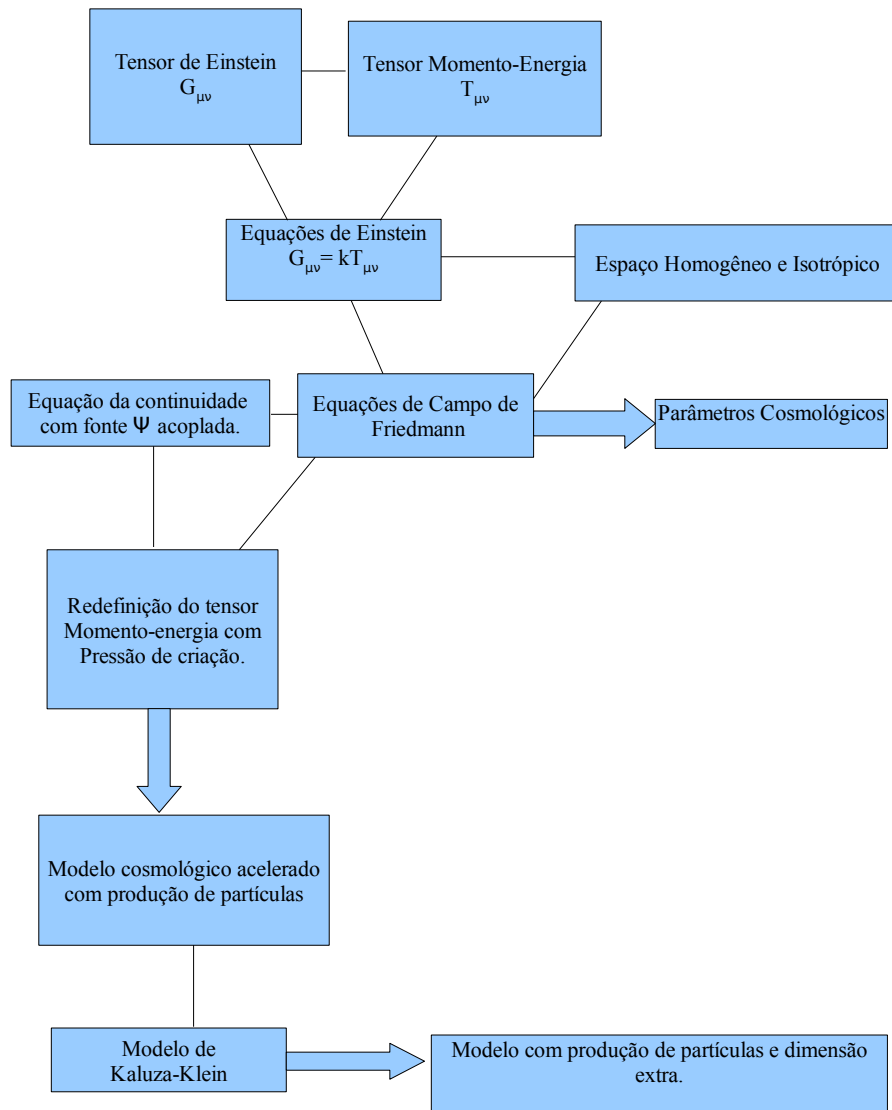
Tensor de Einstein
$G_{\mu\nu}$

Tensor Momento-Energia
$T_{\mu\nu}$

Equações de Einstein
$G_{\mu\nu} = kT_{\mu\nu}$

Espaço Homogêneo e Isotrópico

Equação da continuidade com fonte $\Psi$ acoplada.

Equações de Campo de Friedmann

Parâmetros Cosmológicos

Redefinição do tensor Momento-energia com Pressão de criação.

Modelo cosmológico acelerado com produção de partículas

Modelo de Kaluza-Klein

Modelo com produção de partículas e dimensão extra.